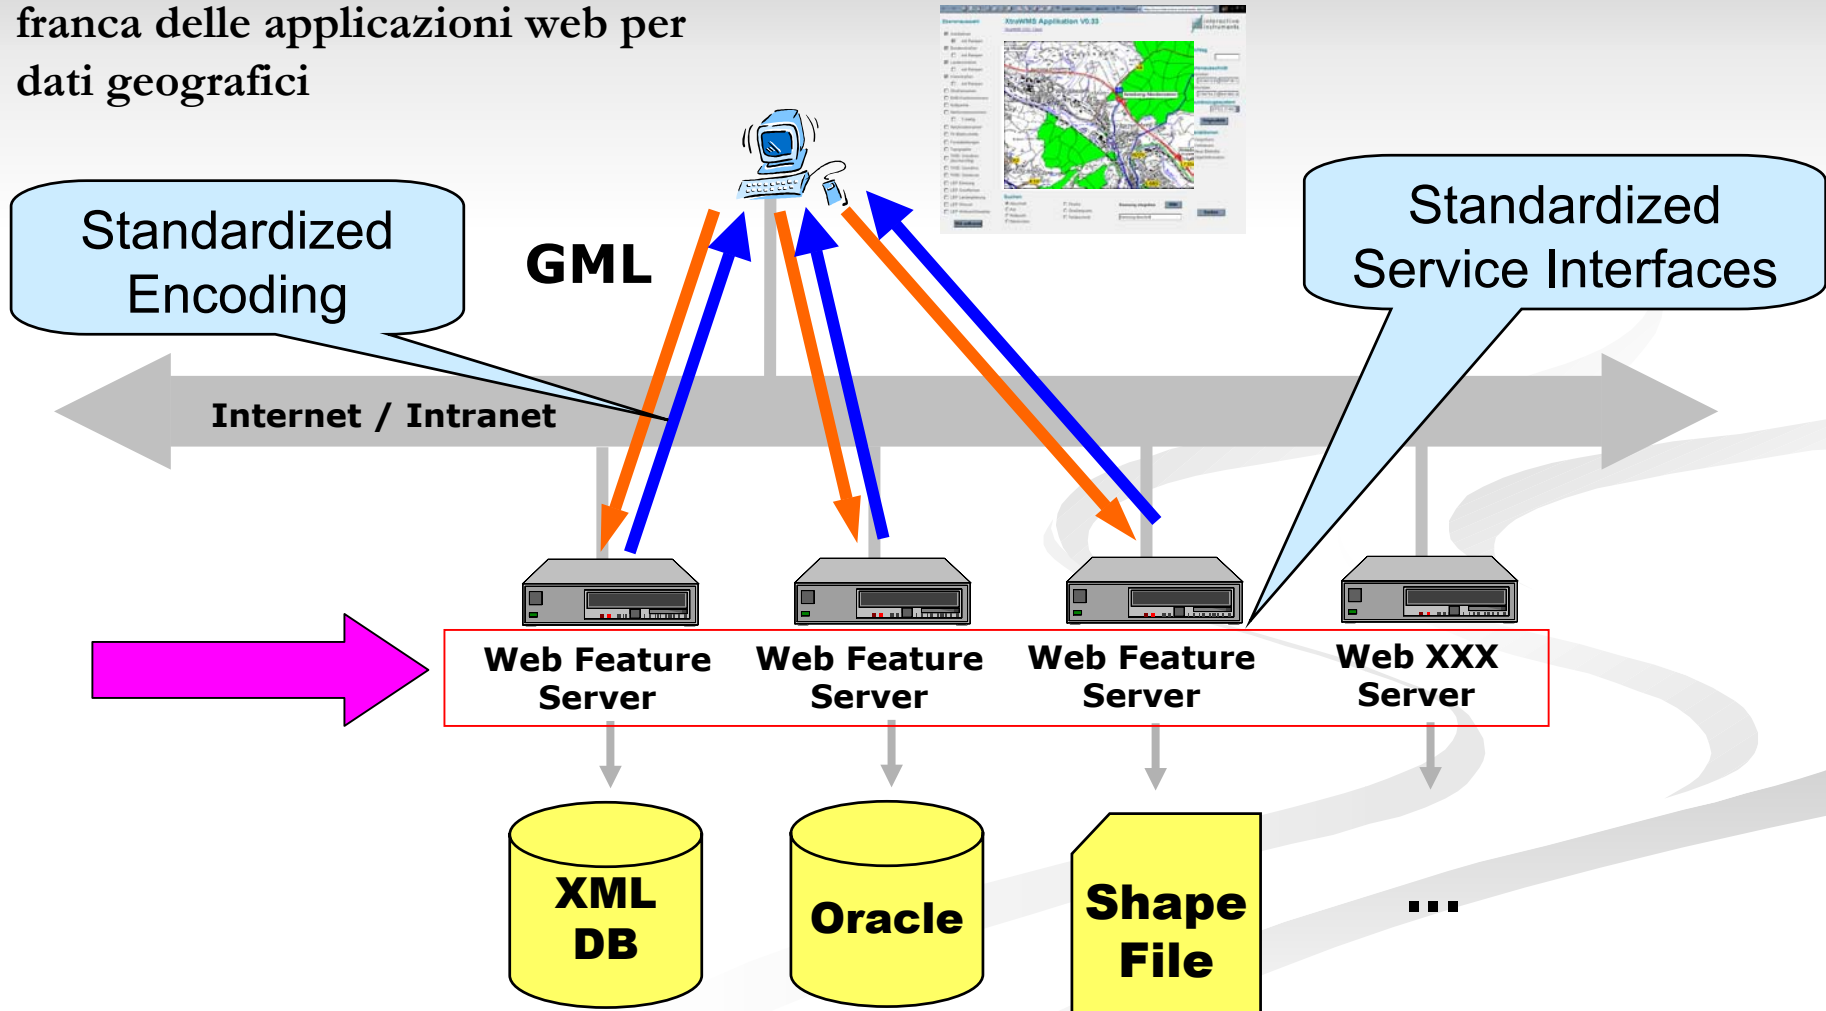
franca delle applicazioni web per dati geografici

Standardized Encoding

GML

Standardized Service Interfaces

Internet / Intranet

Web Feature Server

Web Feature Server

Web Feature Server

Web XXX Server

XML DB

Oracle

Shape File

...